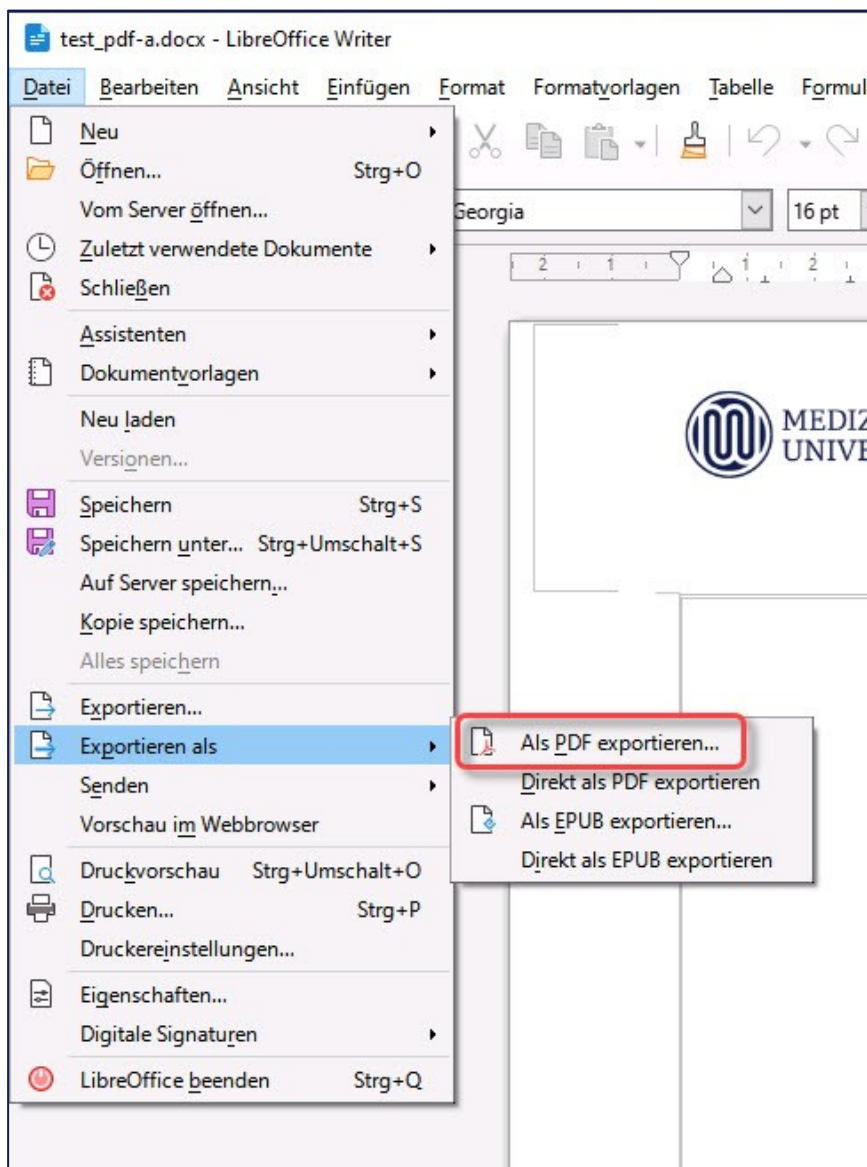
test_pdf-a.docx - LibreOffice Writer

Datei Bearbeiten Ansicht Einfügen Format Formatvorlagen Tabelle Formul

Neu
Öffnen... Strg+O
Vom Server öffnen...
Zuletzt verwendete Dokumente
Schließen
Assistenten
Dokumentvorlagen
Neu laden
Versionen...
Speichern Strg+S
Speichern unter... Strg+Umschalt+S
Auf Server speichern...
Kopie speichern...
Alles speichern
Exportieren...
Exportieren als
Senden
Vorschau im Webbrowser
Druckvorschau Strg+Umschalt+O
Drucken... Strg+P
Druckereinstellungen...
Eigenschaften...
Digitale Signaturen
LibreOffice beenden Strg+Q

Als PDF exportieren...
Direkt als PDF exportieren
Als EPUB exportieren...
Direkt als EPUB exportieren

Georgia
16 pt

MEDIZ
UNIVE